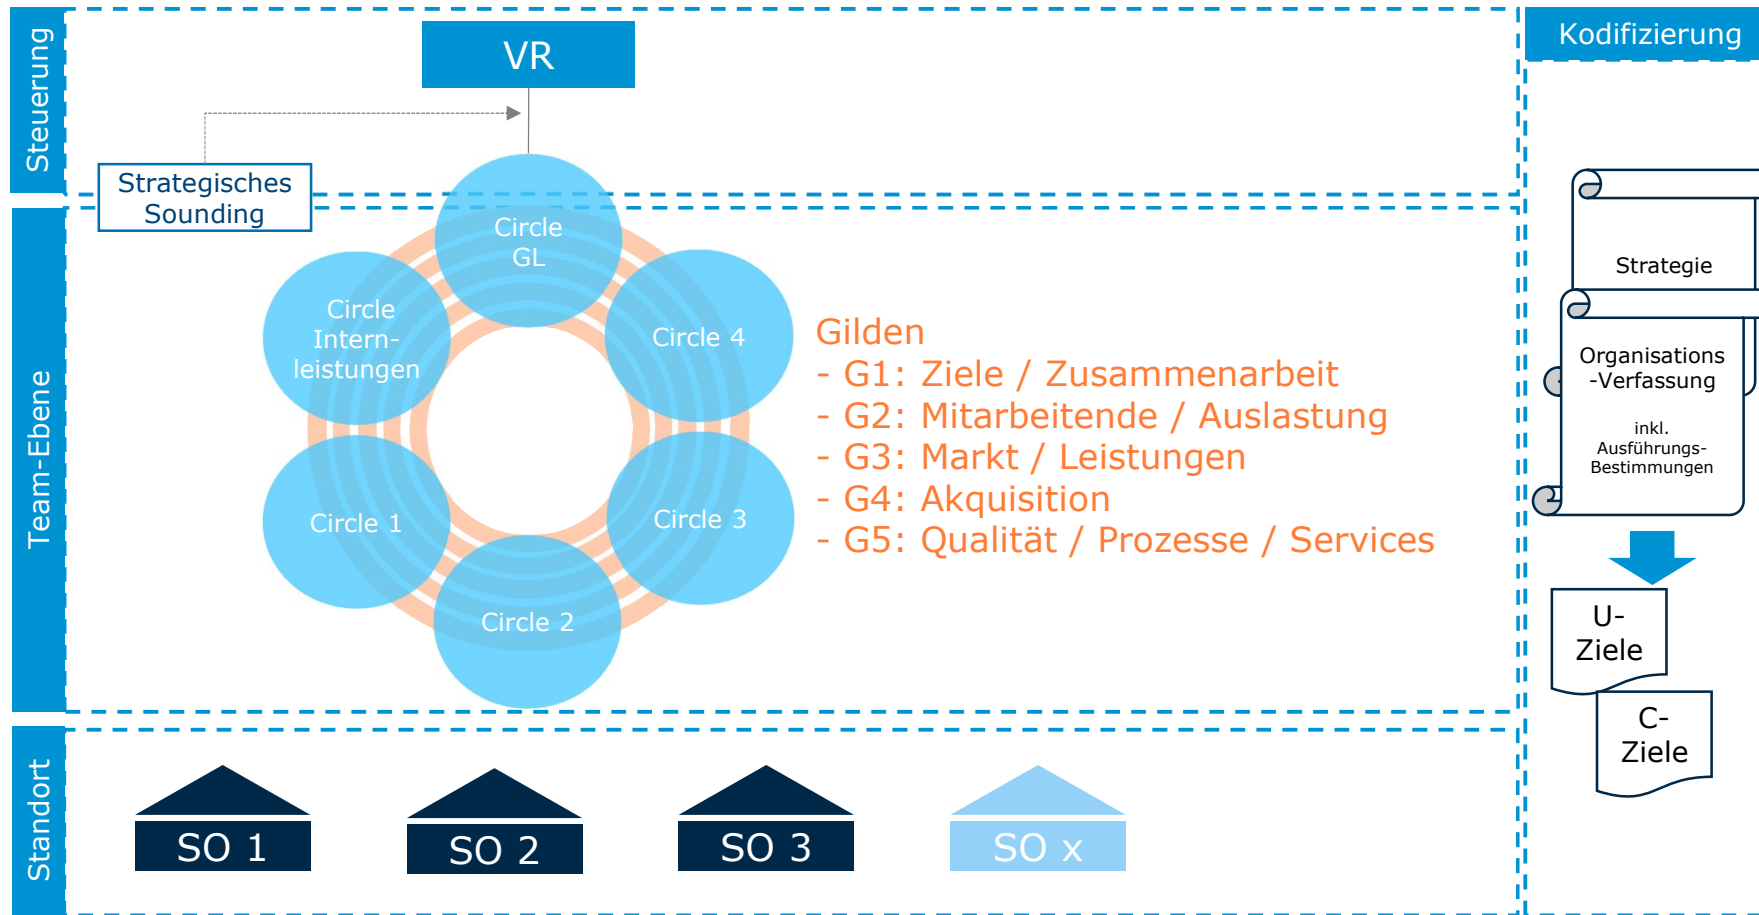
Steuerung

VR

Kodifizierung

Strategisches Sounding

Team-Ebene

Circle GL

Circle Intern-leistungen

Circle 4

Circle 1

Circle 3

Circle 2

Gilden
- G1: Ziele / Zusammenarbeit
- G2: Mitarbeitende / Auslastung
- G3: Markt / Leistungen
- G4: Akquisition
- G5: Qualität / Prozesse / Services

Strategie

Organisations -Verfassung

inkl. Ausführungs-Bestimmungen

U-Ziele

C-Ziele

Standort

SO 1

SO 2

SO 3

SO x